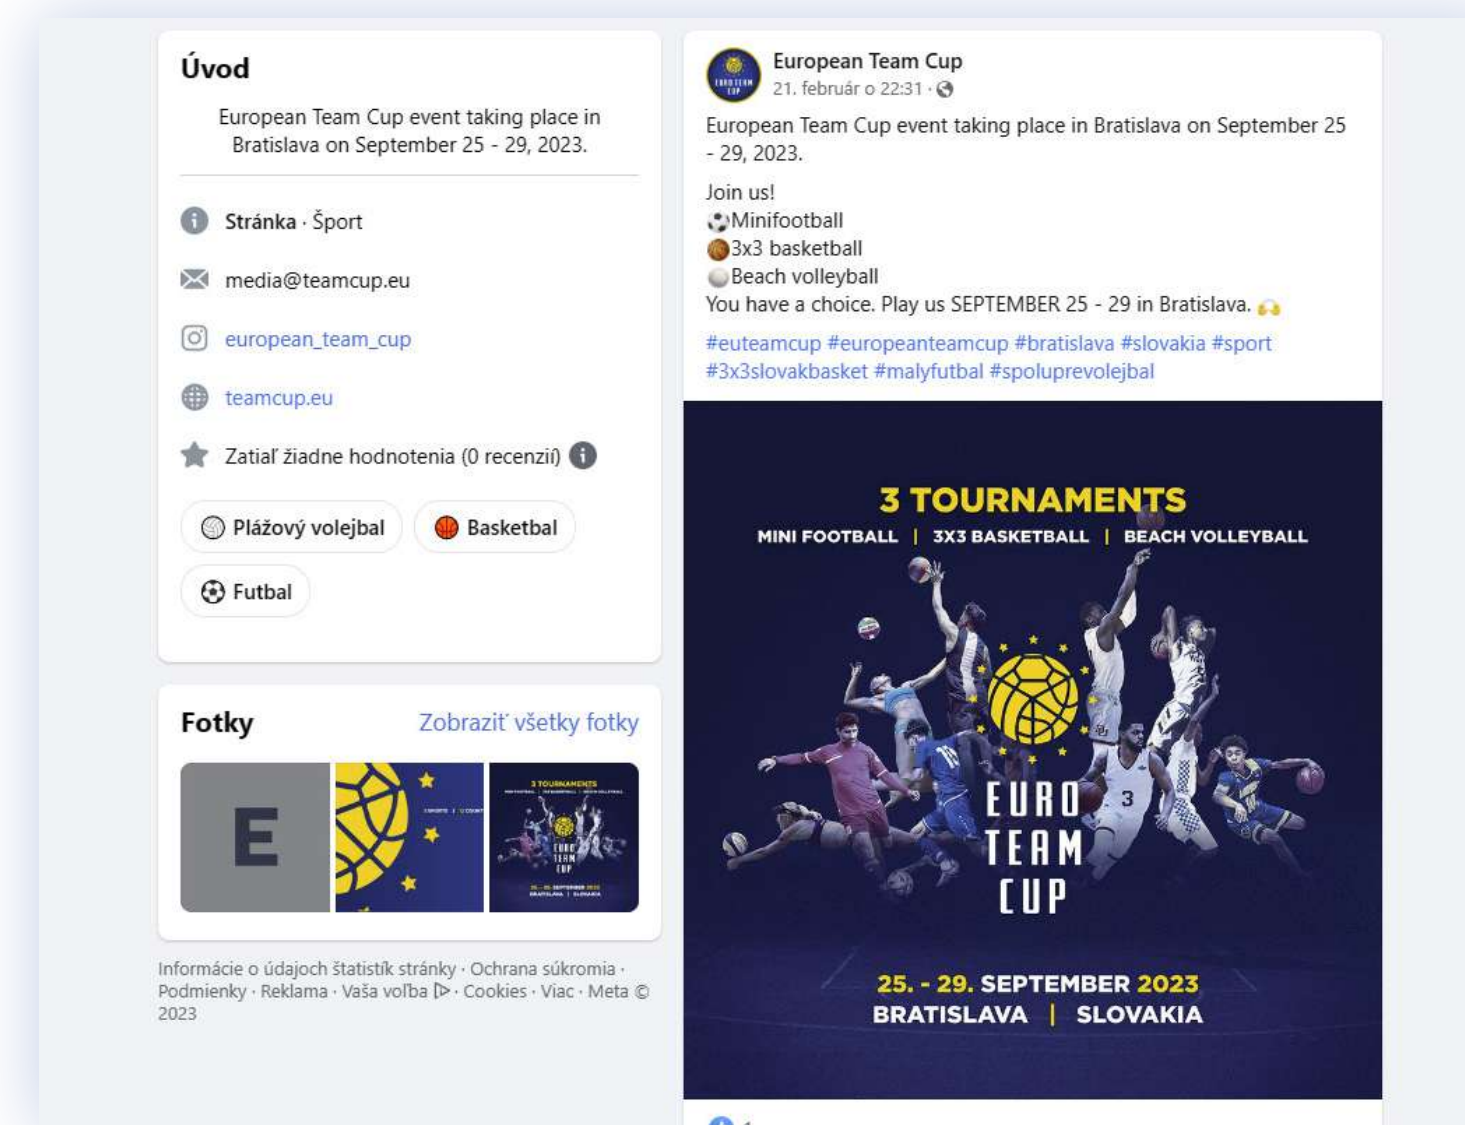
Úvod

European Team Cup event taking place in Bratislava on September 25 - 29, 2023.

Stránka · Šport

media@teamcup.eu

european_team_cup

teamcup.eu

Zatiaľ žiadne hodnotenia (0 recenzií)

Plážový volejbal

Basketbal

Futbal

Fotky

Zobraziť všetky fotky

E

Informácie o údajoch štatistík stránky · Ochrana súkromia · Podmienky · Reklama · Vaša voľba · Cookies · Viac · Meta © 2023

European Team Cup
21. február o 22:31 ·

European Team Cup event taking place in Bratislava on September 25 - 29, 2023.

Join us!
⚽Minifootball
🏀3x3 basketball
Beach volleyball
You have a choice. Play us SEPTEMBER 25 - 29 in Bratislava. 🙌

#euteamcup #europeanteamcup #bratislava #slovakia #sport #3x3slovakbasket #malyfutbal #spoluprevolejbal

3 TOURNAMENTS
MINI FOOTBALL | 3X3 BASKETBALL | BEACH VOLLEYBALL

EURO TEAM CUP

25. - 29. SEPTEMBER 2023
BRATISLAVA | SLOVAKIA